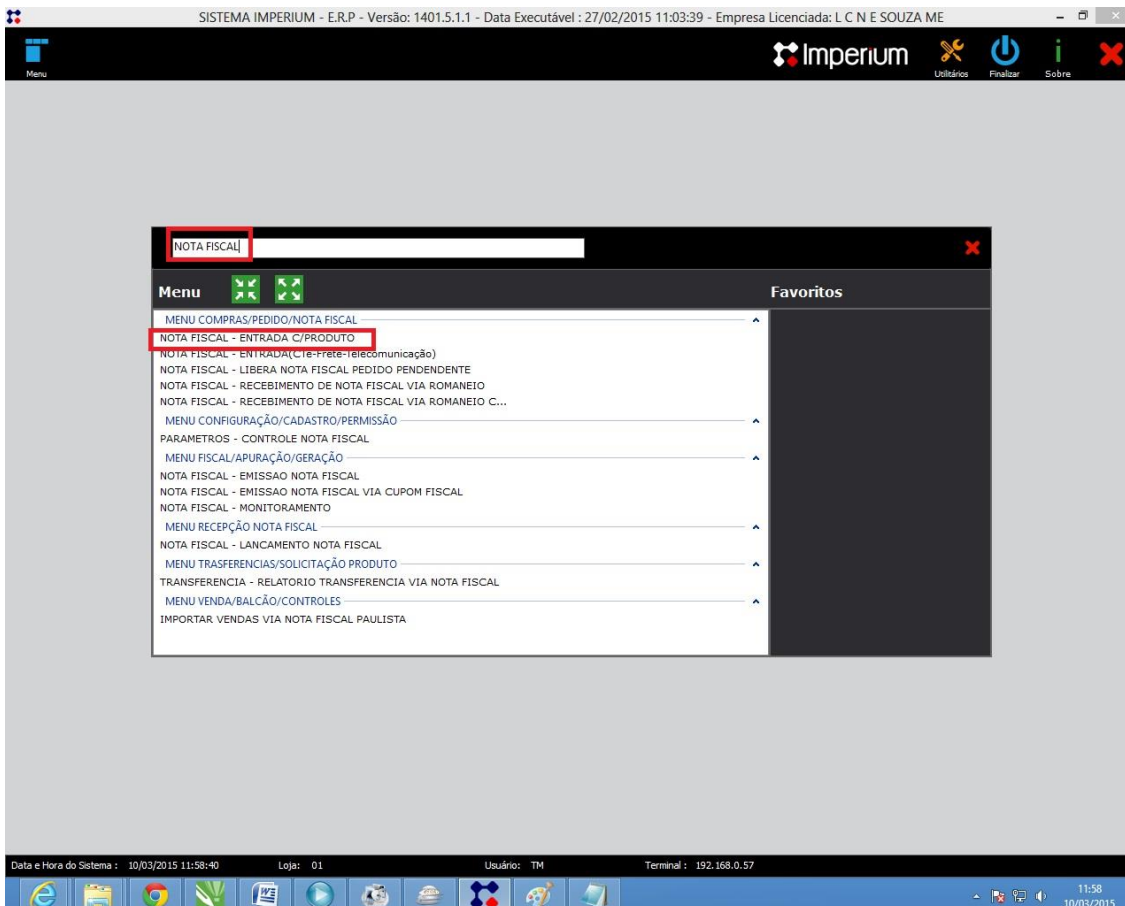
SISTEMA IMPERIUM - E.R.P - Versão: 1401.5.1.1 - Data Executável : 27/02/2015 11:03:39 - Empresa Licenciada: L C N E SOUZA ME

Menu

Imperium

Utilitários Finalizar Sobre

NOTA FISCAL

Menu

Favoritos

MENU COMPRAS/PEDIDO/NOTA FISCAL
NOTA FISCAL - ENTRADA C/PRODUTO
NOTA FISCAL - ENTRADA(CTe-Frete-Telecomunicação)
NOTA FISCAL - LIBERA NOTA FISCAL PEDIDO PENDENDENTE
NOTA FISCAL - RECEBIMENTO DE NOTA FISCAL VIA ROMANEIO
NOTA FISCAL - RECEBIMENTO DE NOTA FISCAL VIA ROMANEIO C...
MENU CONFIGURAÇÃO/CADASTRO/PERMISSÃO
PARAMETROS - CONTROLE NOTA FISCAL
MENU FISCAL/APURAÇÃO/GERAÇÃO
NOTA FISCAL - EMISSAO NOTA FISCAL
NOTA FISCAL - EMISSAO NOTA FISCAL VIA CUPOM FISCAL
NOTA FISCAL - MONITORAMENTO
MENU RECEPÇÃO NOTA FISCAL
NOTA FISCAL - LANCAMENTO NOTA FISCAL
MENU TRASFERENCIAS/SOLICITAÇÃO PRODUTO
TRANSFERENCIA - RELATORIO TRANSFERENCIA VIA NOTA FISCAL
MENU VENDA/BALCÃO/CONTROLES
IMPORTAR VENDAS VIA NOTA FISCAL PAULISTA

Data e Hora do Sistema : 10/03/2015 11:58:40 Loja: 01 Usuário: TM Terminal : 192.168.0.57

11:58
10/03/2015